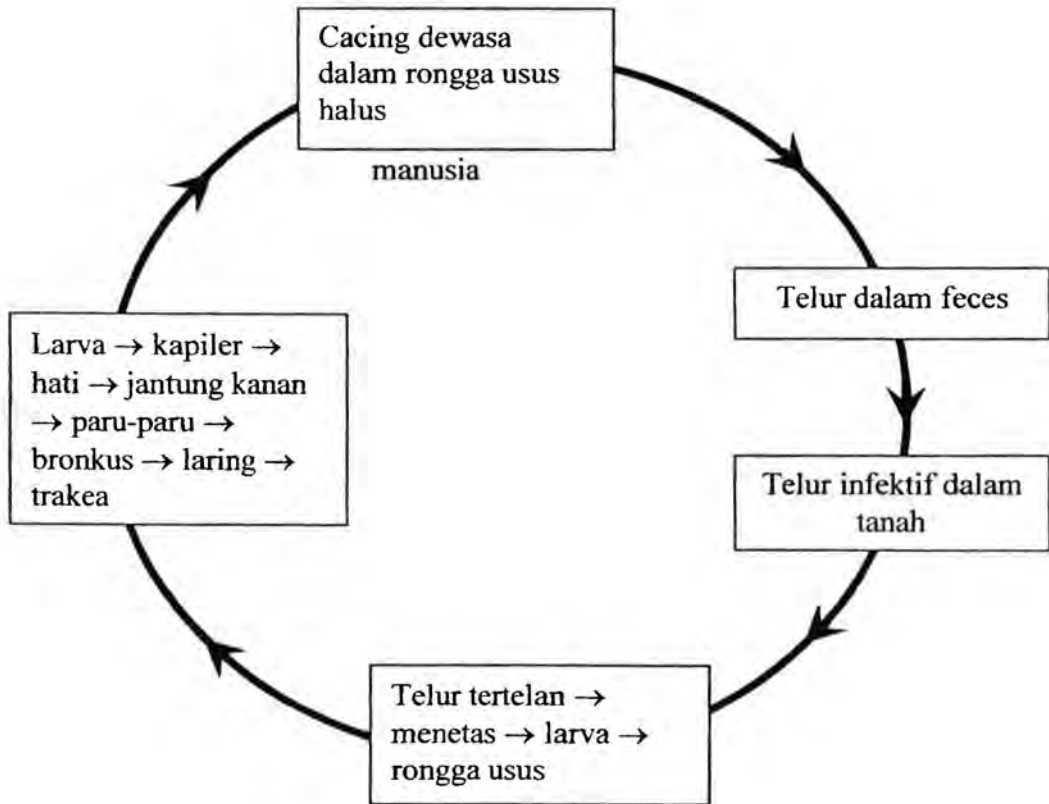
Cacing dewasa dalam rongga usus halus

manusia

Telur dalam feces

Telur infektif dalam tanah

Telur tertelan → menetas → larva → rongga usus

Larva → kapiler → hati → jantung kanan → paru-paru → bronkus → laring → trakea